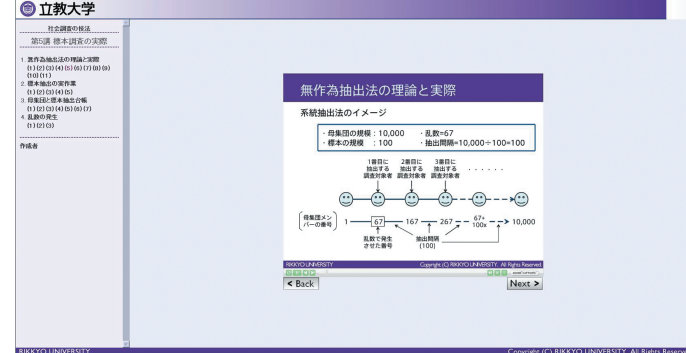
立教大学

社会調査の技法
第5講 標本調査の実際

1. 無作為抽出法の理論と実際
(1) (2) (3) (4) (5) (6) (7) (8) (9) (10) (11)
2. 標本規模の決め方
(1) (2) (3) (4) (5)
3. 母集団と標本抽出台帳
(1) (2) (3) (4) (5) (6) (7)
4. 乱数の発生
(1) (2) (3)

作成者

無作為抽出法の理論と実際

系統抽出法のイメージ

・母集団の規模：10,000
・標本の規模　：100
・乱数=67
・抽出間隔=10,000÷100=100

1番目に抽出する調査対象者
2番目に抽出する調査対象者
3番目に抽出する調査対象者
・・・・・・

母集団メンバーの番号
1
67
167
267
67+100x
10,000

乱数で発生させた番号
抽出間隔 (100)

RIKKYO UNIVERSITY
Copyright (C) RIKKYO UNIVERSITY. All Rights Reserved.

< Back
Next >

RIKKYO UNIVERSITY
Copyright (C) RIKKYO UNIVERSITY. All Rights Reserved.